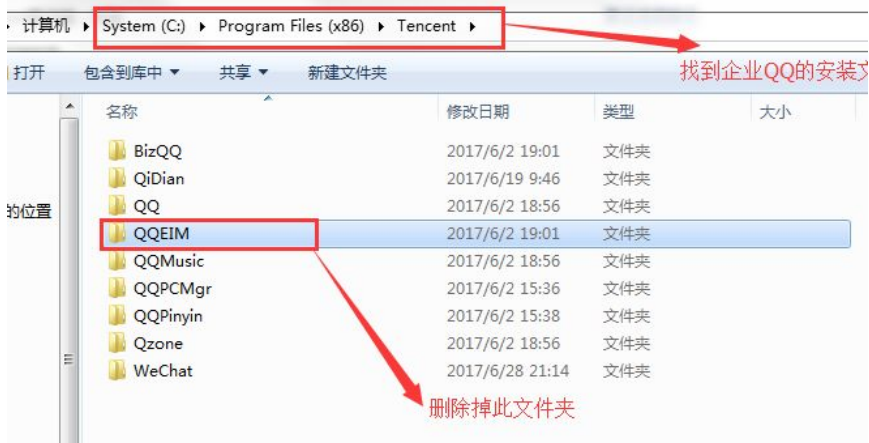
计算机 ▸ System (C:) ▸ Program Files (x86) ▸ Tencent ▸

找到企业QQ的安装文

打开 包含到库中 ▾ 共享 ▾ 新建文件夹

的位置

| 名称 | 修改日期 | 类型 | 大小 |
|---|---|---|---|
| BizQQ | 2017/6/2 19:01 | 文件夹 | |
| QiDian | 2017/6/19 9:46 | 文件夹 | |
| QQ | 2017/6/2 18:56 | 文件夹 | |
| QQEIM | 2017/6/2 19:01 | 文件夹 | |
| QQMusic | 2017/6/2 18:56 | 文件夹 | |
| QQPCMgr | 2017/6/2 15:36 | 文件夹 | |
| QQPinyin | 2017/6/2 15:38 | 文件夹 | |
| Qzone | 2017/6/2 18:56 | 文件夹 | |
| WeChat | 2017/6/28 21:14 | 文件夹 | |

删除掉此文件夹